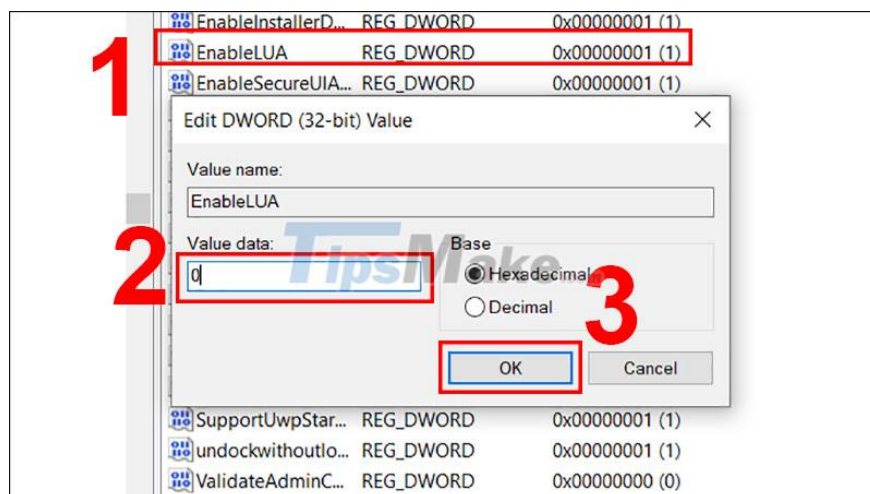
EnableInstallerD... REG_DWORD 0x00000001 (1)
1
EnableLUA REG_DWORD 0x00000001 (1)
EnableSecureUIA... REG_DWORD 0x00000001 (1)

Edit DWORD (32-bit) Value
X

Value name:
EnableLUA

2
Value data:
0

Base
Hexadecimal
Decimal

TipsMake

3
OK
Cancel

SupportUwpStar... REG_DWORD 0x00000001 (1)
undockwithoutlo... REG_DWORD 0x00000001 (1)
ValidateAdminC... REG_DWORD 0x00000000 (0)